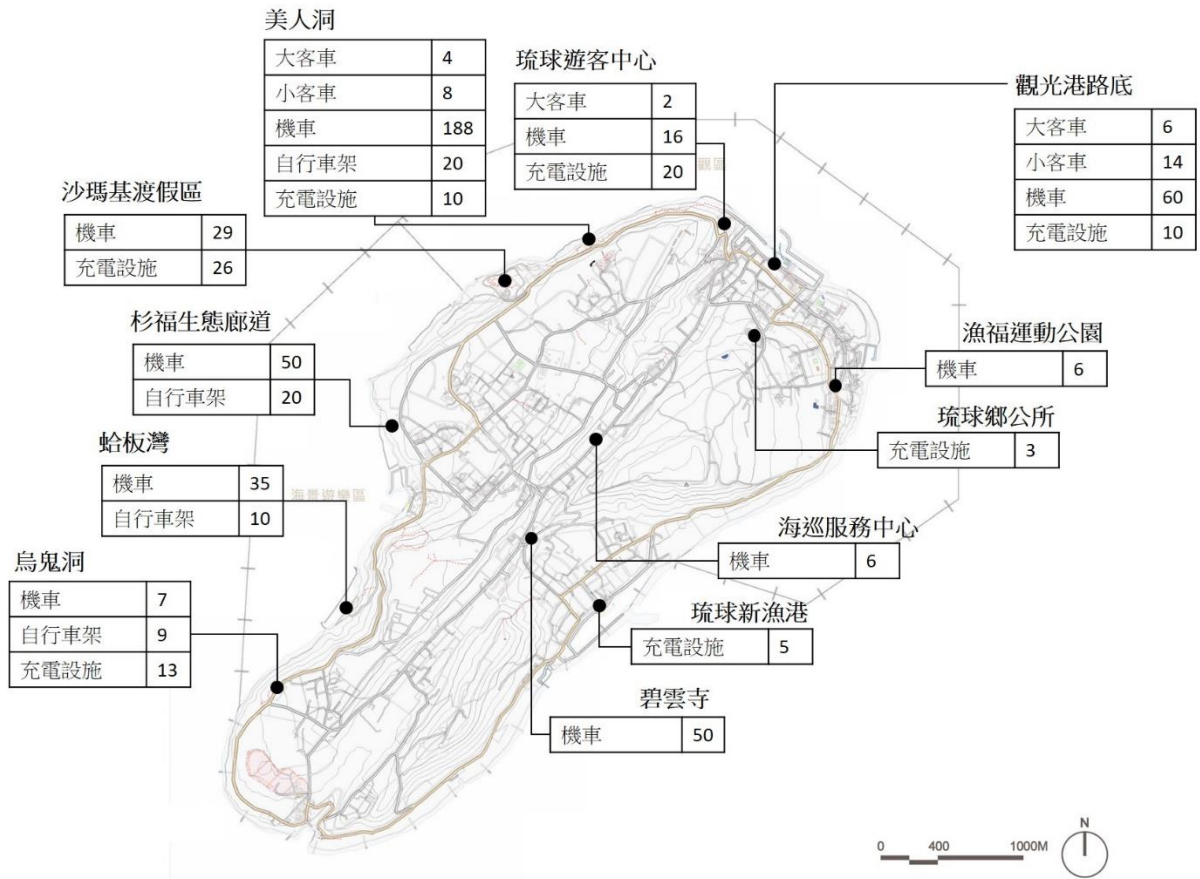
美人洞

| 大客車 | 4 |
|---|---|
| 小客車 | 8 |
| 機車 | 188 |
| 自行車架 | 20 |
| 充電設施 | 10 |

琉球遊客中心

| 大客車 | 2 |
|---|---|
| 機車 | 16 |
| 充電設施 | 20 |

觀光港路底

| 大客車 | 6 |
|---|---|
| 小客車 | 14 |
| 機車 | 60 |
| 充電設施 | 10 |

沙瑪基渡假區

| 機車 | 29 |
|---|---|
| 充電設施 | 26 |

杉福生態廊道

| 機車 | 50 |
|---|---|
| 自行車架 | 20 |

漁福運動公園

| 機車 | 6 |
|---|---|

琉球鄉公所

| 充電設施 | 3 |
|---|---|

蛤板灣

| 機車 | 35 |
|---|---|
| 自行車架 | 10 |

海巡服務中心

| 機車 | 6 |
|---|---|

烏鬼洞

| 機車 | 7 |
|---|---|
| 自行車架 | 9 |
| 充電設施 | 13 |

琉球新漁港

| 充電設施 | 5 |
|---|---|

碧雲寺

| 機車 | 50 |
|---|---|

0 400 1000M
N